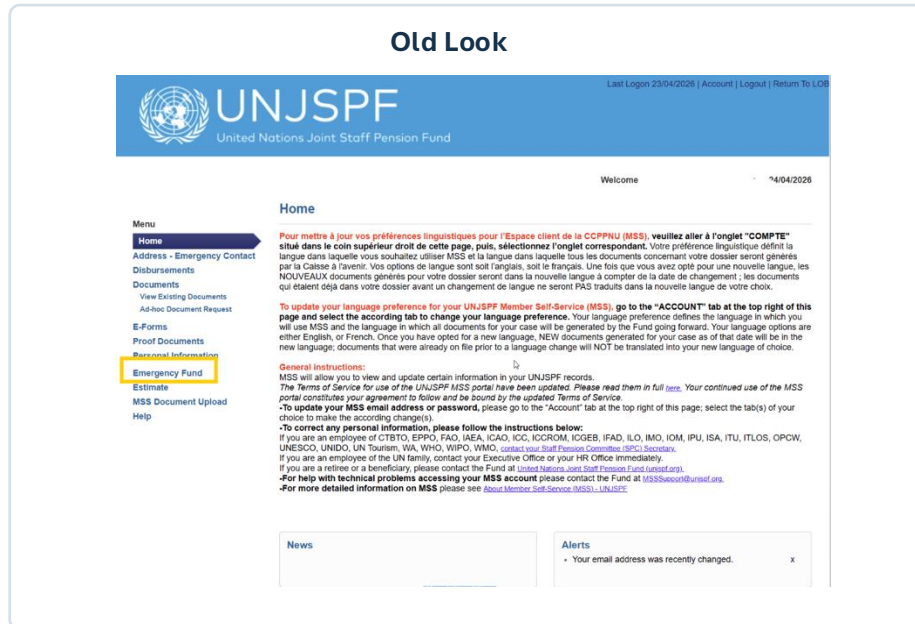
Old Look

UNJSPF
United Nations Joint Staff Pension Fund

Last Logon 23/04/2026 | Account | Logout | Return To LOB

Welcome 24/04/2026

Menu
Home
Address - Emergency Contact
Disbursements
Documents
View Existing Documents
Ad-hoc Document Request
E-Forms
Proof Documents
Personal Information
Emergency Fund
Estimate
MSS Document Upload
Help

Home

Pour mettre à jour vos préférences linguistiques pour l'Espace client de la CCPPNU (MSS), veuillez aller à l'onglet "COMPTE" situé dans le coin supérieur droit de cette page, puis, sélectionnez l'onglet correspondant. Votre préférence linguistique définit la langue dans laquelle vous souhaitez utiliser MSS et la langue dans laquelle tous les documents concernant votre dossier seront générés par la Caisse à l'avenir. Vos options de langue sont soit l'anglais, soit le français. Une fois que vous avez opté pour une nouvelle langue, les NOUVEAUX documents générés pour votre dossier seront dans la nouvelle langue à compter de la date de changement ; les documents qui étaient déjà dans votre dossier avant un changement de langue ne seront PAS traduits dans la nouvelle langue de votre choix.

To update your language preference for your UNJSPF Member Self-Service (MSS), go to the "ACCOUNT" tab at the top right of this page and select the according tab to change your language preference. Your language preference defines the language in which you will use MSS and the language in which all documents for your case will be generated by the Fund going forward. Your language options are either English, or French. Once you have opted for a new language, NEW documents generated for your case as of that date will be in the new language; documents that were already on file prior to a language change will NOT be translated into your new language of choice.

General instructions:
MSS will allow you to view and update certain information in your UNJSPF records.
The Terms of Service for use of the UNJSPF MSS portal have been updated. Please read them in full here. Your continued use of the MSS portal constitutes your agreement to follow and be bound by the updated Terms of Service.
-To update your MSS email address or password, please go to the "Account" tab at the top right of this page; select the tab(s) of your choice to make the according change(s).
-To correct any personal information, please follow the instructions below:
If you are an employee of CTBTO, EPPO, FAO, IAEA, ICAO, ICC, ICCROM, ICGEB, IFAD, ILO, IMO, IOM, IPU, ISA, ITU, ITLOS, OPCW, UNESCO, UNIDO, UN Tourism, WA, WHO, WIPO, WMO, contact your Staff Pension Committee (SPC) Secretary.
If you are an employee of the UN family, contact your Executive Office or your HR Office immediately.
If you are a retiree or a beneficiary, please contact the Fund at United Nations Joint Staff Pension Fund (unjspf.org).
-For help with technical problems accessing your MSS account please contact the Fund at MSSSupport@unjspf.org.
-For more detailed information on MSS please see About Member Self-Service (MSS) - UNJSPF

News

Alerts
• Your email address was recently changed. x